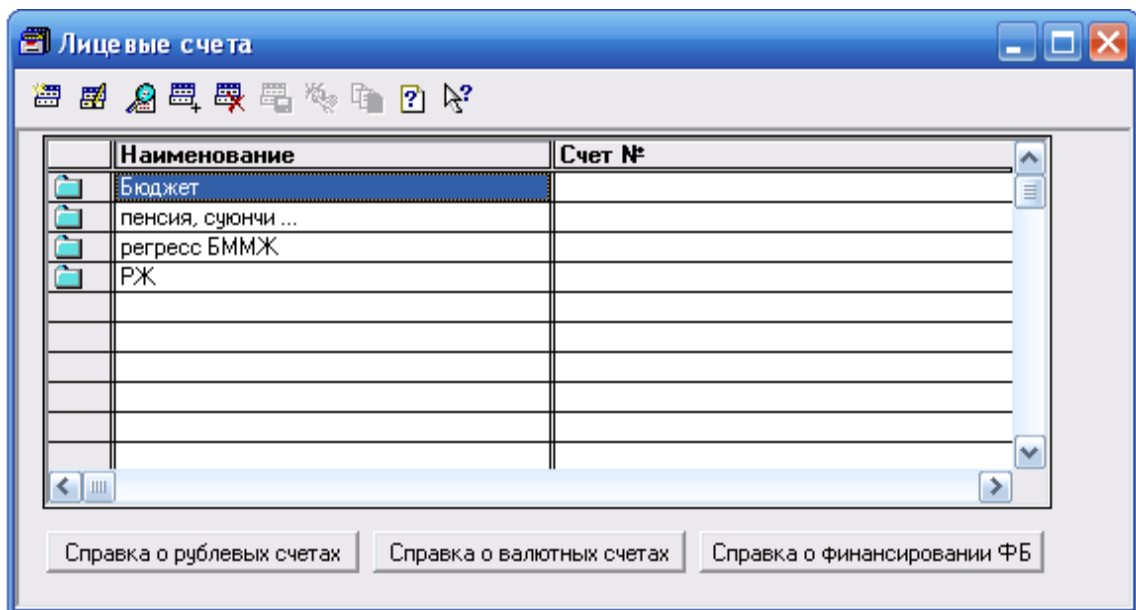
Лицевые счета

| | Наименование | Счет № |
|---|---|---|
| | Бюджет | |
| | пенсия, суюнчи ... | |
| | регресс БММЖ | |
| | РЖ | |

Справка о рублевых счетах
Справка о валютных счетах
Справка о финансировании ФБ